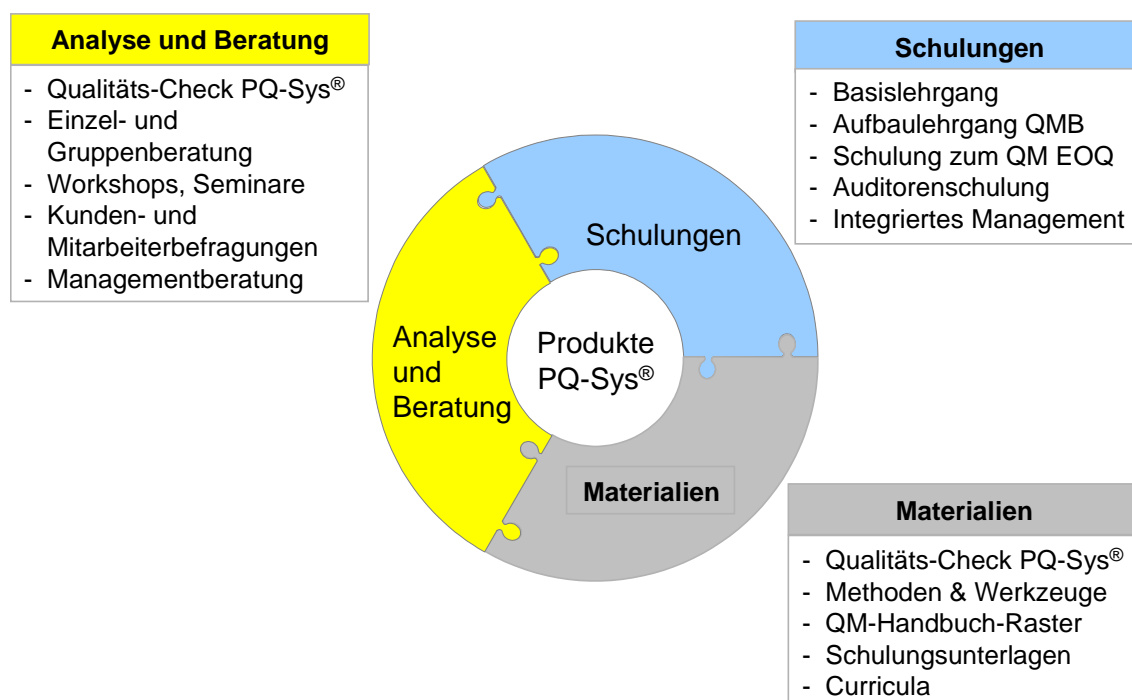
**Analyse und Beratung**

- Qualitäts-Check PQ-Sys®
- Einzel- und Gruppenberatung
- Workshops, Seminare
- Kunden- und Mitarbeiterbefragungen
- Managementberatung

**Schulungen**

- Basislehrgang
- Aufbaulehrgang QMB
- Schulung zum QM EOQ
- Auditorenschulung
- Integriertes Management

Schulungen

Analyse und Beratung

Produkte PQ-Sys®

**Materialien**

**Materialien**

- Qualitäts-Check PQ-Sys®
- Methoden & Werkzeuge
- QM-Handbuch-Raster
- Schulungsunterlagen
- Curricula